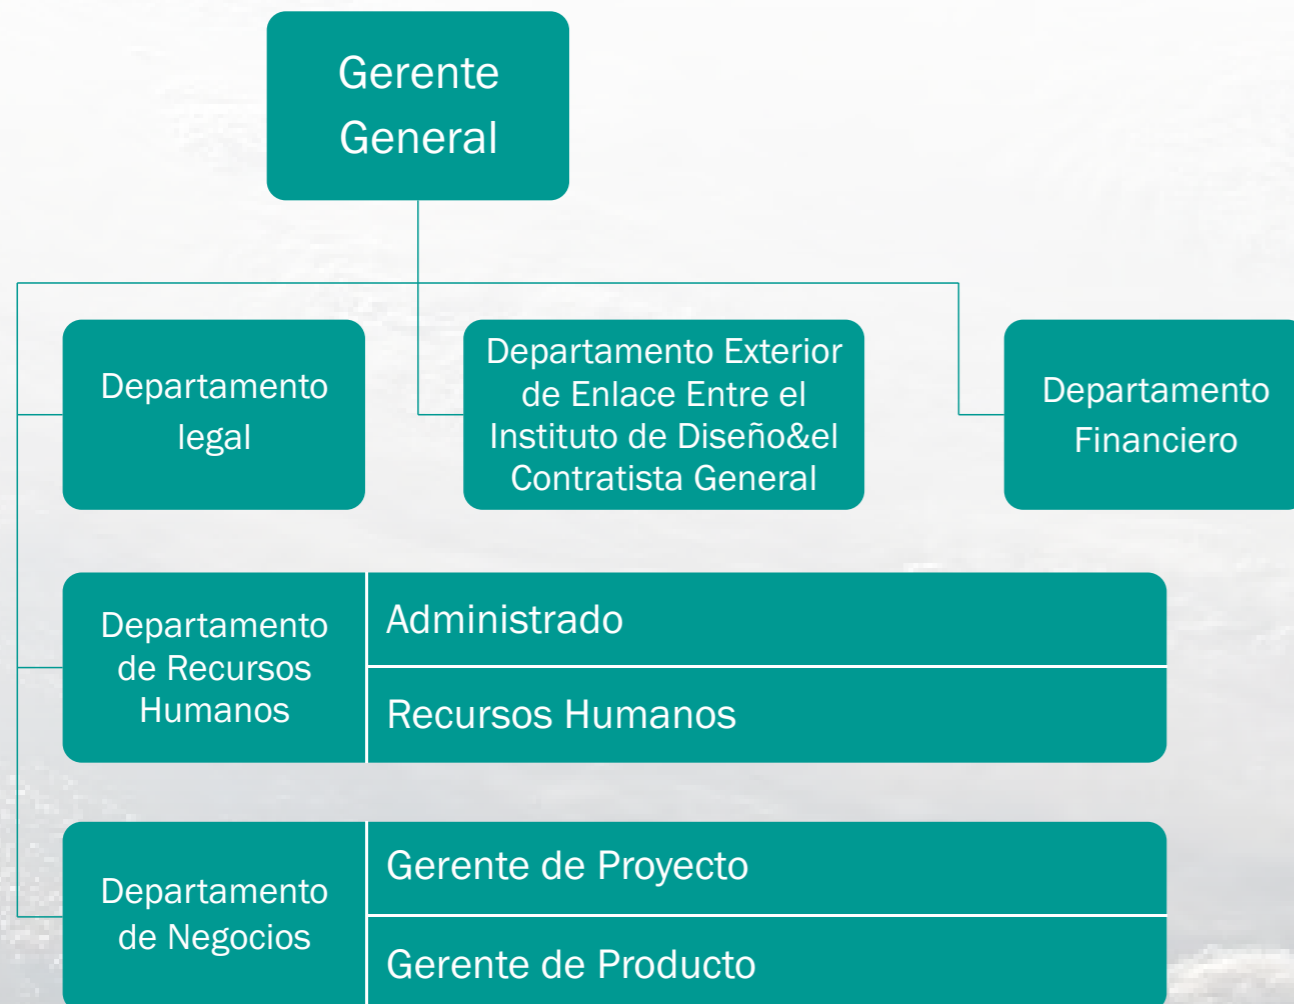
Gerente General

Departamento legal

Departamento Exterior de Enlace Entre el Instituto de Diseño&el Contratista General

Departamento Financiero

Departamento de Recursos Humanos

Administrado

Recursos Humanos

Departamento de Negocios

Gerente de Proyecto

Gerente de Producto